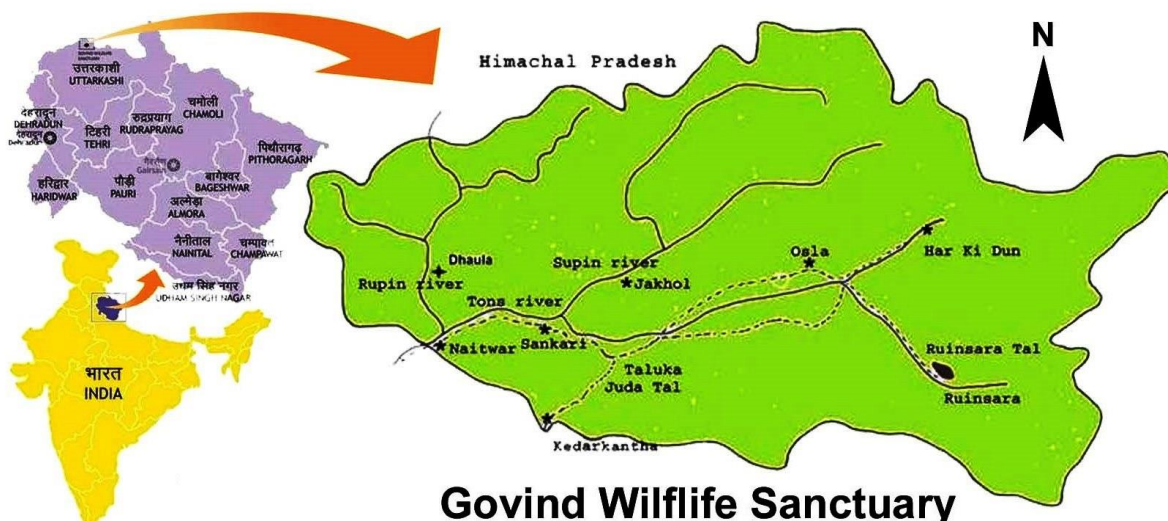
उत्तरकाशी
UTTARKASHI
देहरादून
DEHRADUN
देहरादून
Dehradun
चमोली
CHAMOLI
रुद्रप्रयाग
RUDRAPRAYAG
टिहरी
TEHRI
पिथौरागढ़
PITHORAGARH
गैरसैण
Gairsain
हरिद्वार
HARIDWAR
पौड़ी
PAURI
बागेश्वर
BAGESHWAR
अल्मोड़ा
ALMORA
नैनीताल
NAINITAL
चम्पावत
CHAMPAWAT
उधम सिंह नगर
UDHAM SINGH NAGAR
भारत
INDIA

Himachal Pradesh
N
Dhaula
Rupin river
Supin river
Jakhol
Osla
Har Ki Dun
Tons river
Naitwar
Sankari
Taluka
Juda Tal
Ruinsara Tal
Ruinsara
Kedarkantha

Govind Wilflife Sanctuary